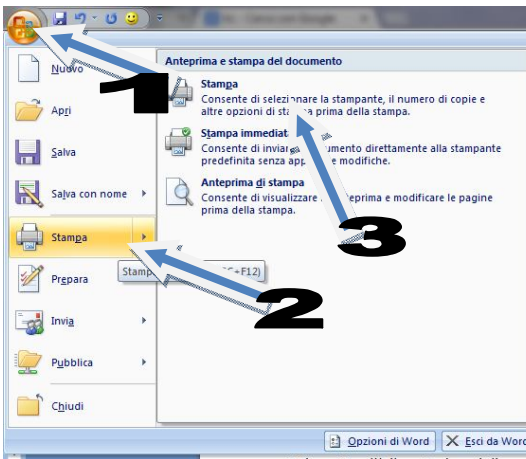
Nuovo

Apri

Salva

Salva con nome

Stampa

Prepara

Invia

Pubblica

Chiudi

Anteprima e stampa del documento

Stampa
Consente di selezionare la stampante, il numero di copie e altre opzioni di st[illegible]a prima della stampa.

Stampa immediat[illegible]
Consente di invia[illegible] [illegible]umento direttamente alla stampante predefinita senza app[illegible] modifiche.

Anteprima di stampa
Consente di visualizzare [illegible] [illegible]prima e modificare le pagine prima della stampa.

1

2

3

Stamp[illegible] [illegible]C+F12)

Opzioni di Word

Esci da Word